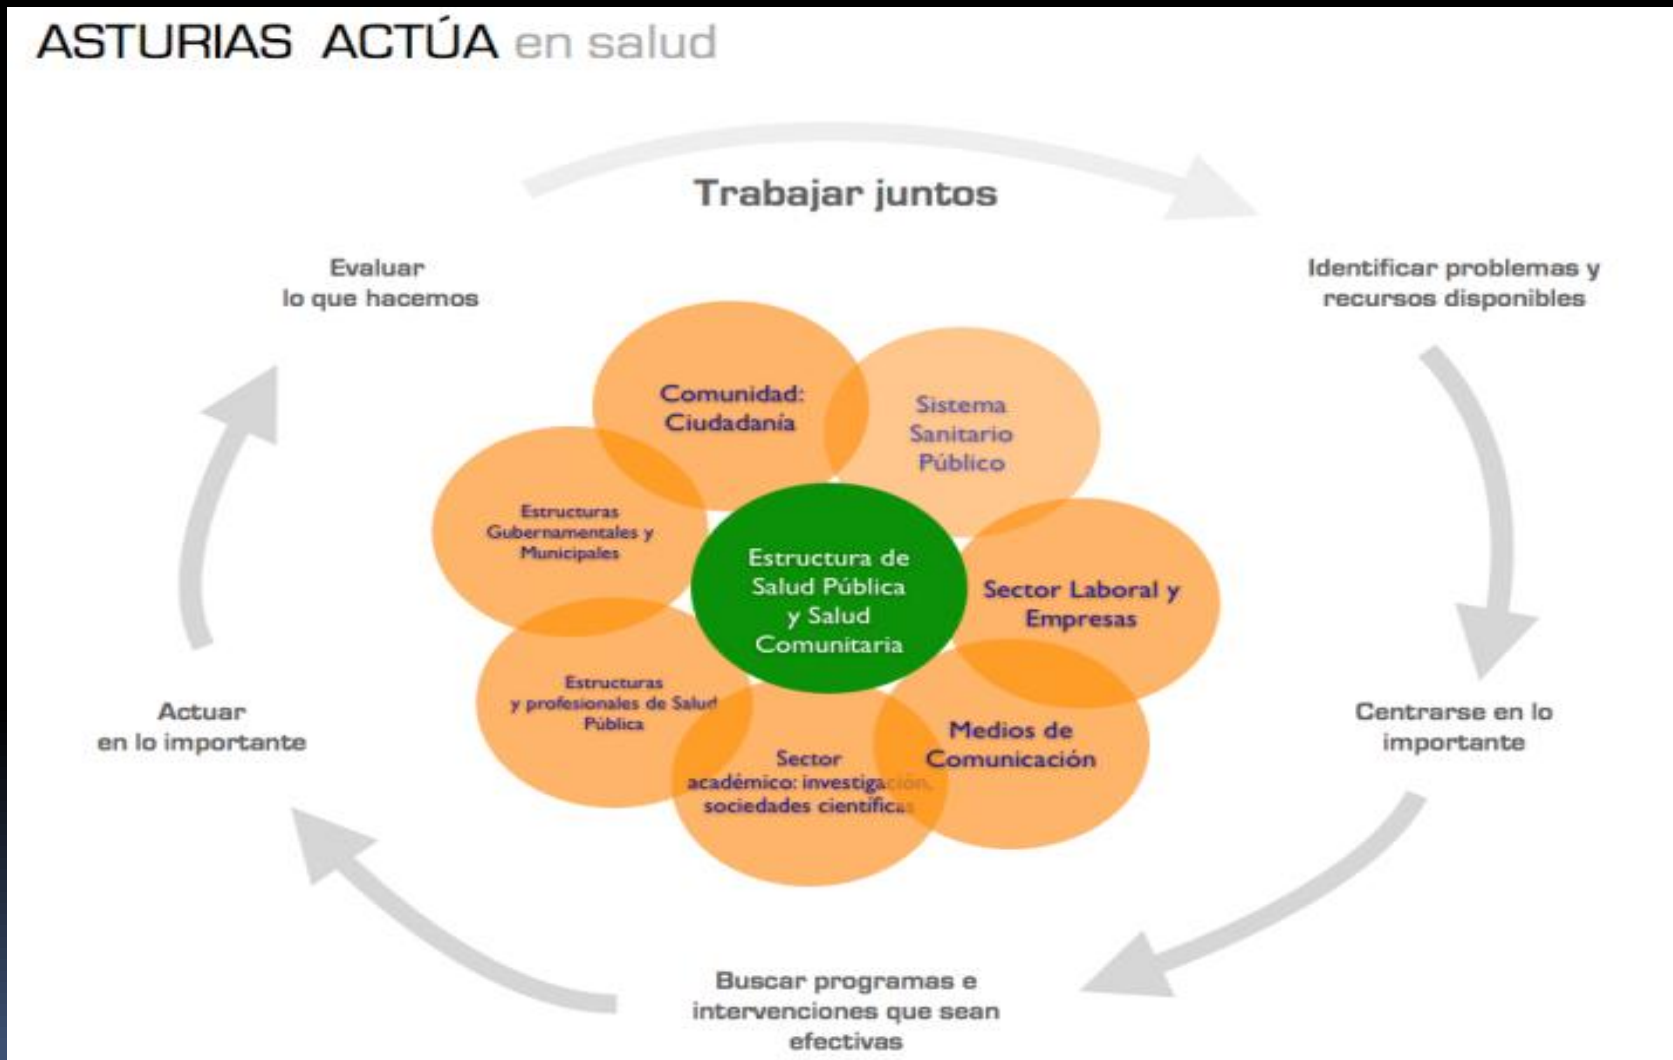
ASTURIAS ACTÚA en salud

Trabajar juntos

Identificar problemas y recursos disponibles

Centrarse en lo importante

Buscar programas e intervenciones que sean efectivas

Actuar en lo importante

Evaluar lo que hacemos

Comunidad: Ciudadanía

Sistema Sanitario Público

Estructuras Gubernamentales y Municipales

Estructura de Salud Pública y Salud Comunitaria

Sector Laboral y Empresas

Estructuras y profesionales de Salud Pública

Medios de Comunicación

Sector académico: investigación, sociedades científicas